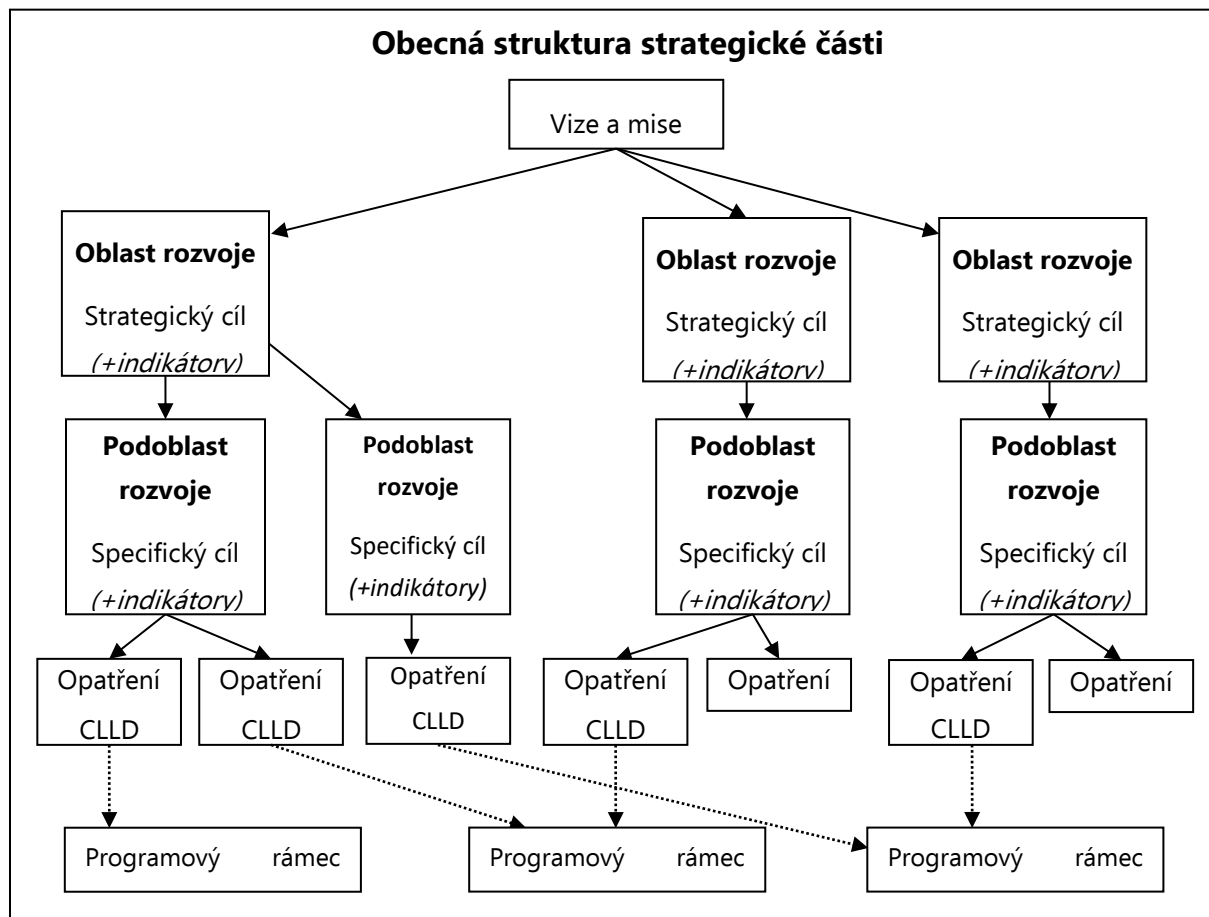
Obecná struktura strategické části

Vize a mise

Oblast rozvoje
Strategický cíl
(+indikátory)

Oblast rozvoje
Strategický cíl
(+indikátory)

Oblast rozvoje
Strategický cíl
(+indikátory)

Podoblast rozvoje
Specifický cíl
(+indikátory)

Podoblast rozvoje
Specifický cíl
(+indikátory)

Podoblast rozvoje
Specifický cíl
(+indikátory)

Podoblast rozvoje
Specifický cíl
(+indikátory)

Opatření CLLD

Opatření CLLD

Opatření CLLD

Opatření CLLD

Opatření

Opatření CLLD

Opatření

Programový rámec

Programový rámec

Programový rámec